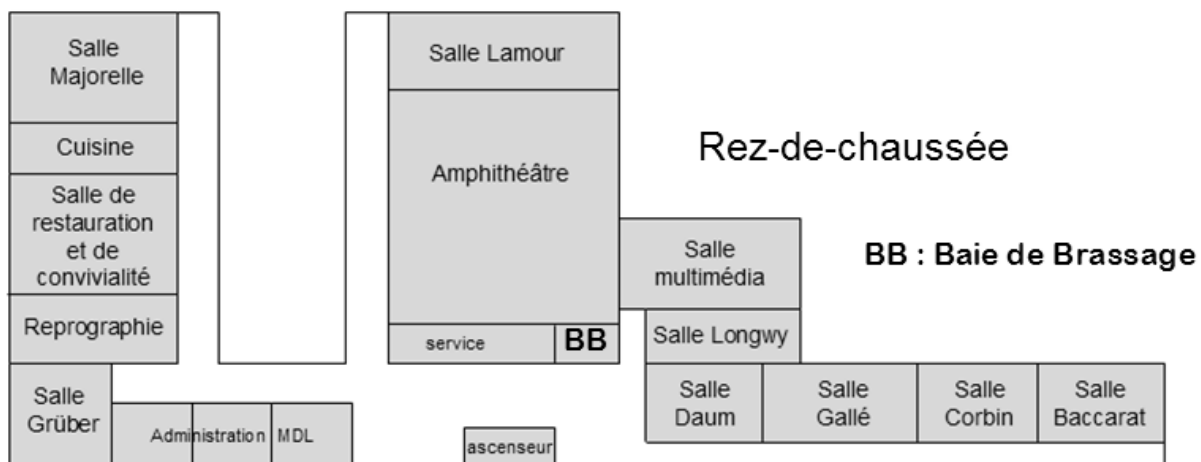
Salle Majorelle

Cuisine

Salle de restauration et de convivialité

Reprographie

Salle Grüber

Administration

MDL

Salle Lamour

Amphithéâtre

service

BB

ascenseur

Rez-de-chaussée

BB : Baie de Brassage

Salle multimédia

Salle Longwy

Salle Daum

Salle Gallé

Salle Corbin

Salle Baccarat